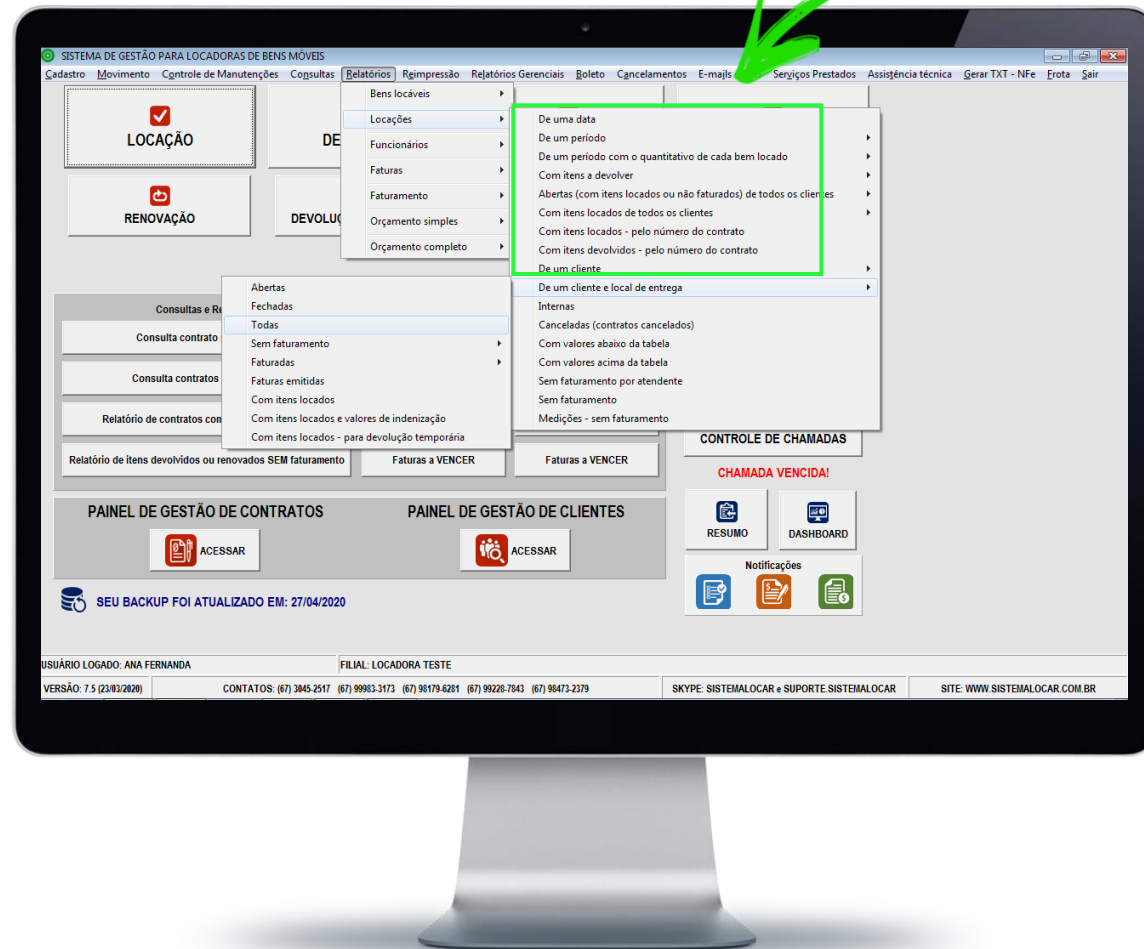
SISTEMA DE GESTÃO PARA LOCADORAS DE BENS MÓVEIS

Cadastro Movimento Controle de Manutenções Consultas Relatórios Reimpressão Relatórios Gerenciais Boleto Cancelamentos E-mails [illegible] Serviços Prestados Assistência técnica Gerar TXT - NFe Frota Sair

LOCAÇÃO

DE

RENOVAÇÃO

DEVOLUÇ

Bens locáveis
Locações
Funcionários
Faturas
Faturamento
Orçamento simples
Orçamento completo

De uma data
De um período
De um período com o quantitativo de cada bem locado
Com itens a devolver
Abertas (com itens locados ou não faturados) de todos os clientes
Com itens locados de todos os clientes
Com itens locados - pelo número do contrato
Com itens devolvidos - pelo número do contrato
De um cliente
De um cliente e local de entrega
Internas
Canceladas (contratos cancelados)
Com valores abaixo da tabela
Com valores acima da tabela
Sem faturamento por atendente
Sem faturamento
Medições - sem faturamento

Abertas
Fechadas
Todas
Sem faturamento
Faturadas
Faturas emitidas
Com itens locados
Com itens locados e valores de indenização
Com itens locados - para devolução temporária

Consultas e Re

Consulta contrato

Consulta contratos

Relatório de contratos com

Relatório de itens devolvidos ou renovados SEM faturamento

Faturas a VENCER

Faturas a VENCER

CONTROLE DE CHAMADAS

CHAMADA VENCIDA!

RESUMO

DASHBOARD

Notificações

PAINEL DE GESTÃO DE CONTRATOS

ACESSAR

PAINEL DE GESTÃO DE CLIENTES

ACESSAR

SEU BACKUP FOI ATUALIZADO EM: 27/04/2020

USUÁRIO LOGADO: ANA FERNANDA

FILIAL: LOCADORA TESTE

VERSÃO: 7.5 (23/03/2020)

CONTATOS: (67) 3045-2517 (67) 99983-3173 (67) 98179-6281 (67) 99228-7843 (67) 98473-2379

SKYPE: SISTEMALOCAR e SUPORTE.SISTEMALOCAR

SITE: WWW.SISTEMALOCAR.COM.BR